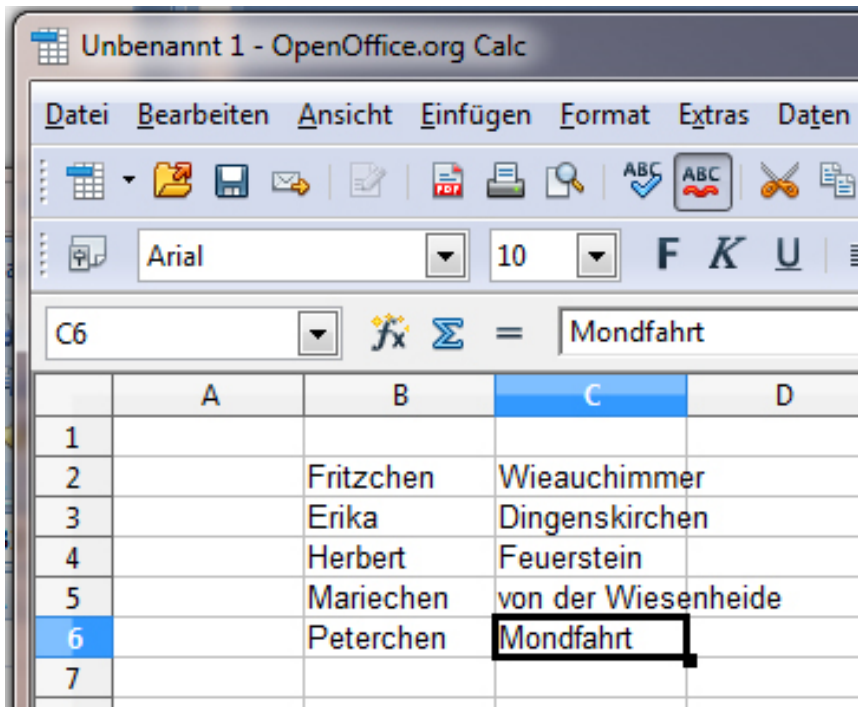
Unbenannt 1 - OpenOffice.org Calc

Datei Bearbeiten Ansicht Einfügen Format Extras Daten

Arial 10 F K U

C6 Mondfahrt

| | A | B | C | D |
|---|---|---|---|---|
| 1 | | | | |
| 2 | | Fritzchen | Wieauchimmer | |
| 3 | | Erika | Dingenskirchen | |
| 4 | | Herbert | Feuerstein | |
| 5 | | Mariechen | von der Wiesenheide | |
| 6 | | Peterchen | Mondfahrt | |
| 7 | | | | |